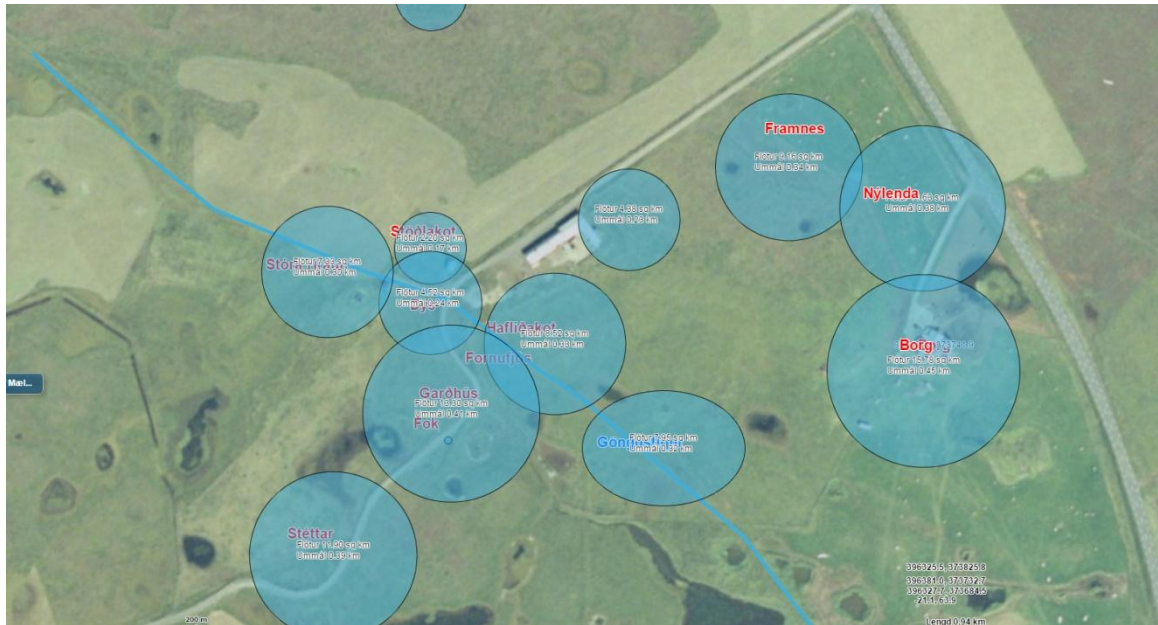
Framnes
Flötur 4.16 sq km
Ummál 0.84 km

Nýlenda
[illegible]3 sq km
Ummál 0.88 km

Flötur 4.38 sq km
Ummál 0.76 km

Stóðlakot
Flötur 2.28 sq km
Ummál 0.57 km

Stór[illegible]
Flötur 7.33 sq km
Ummál 0.99 km

Flötur 4.52 sq km
Ummál 0.74 km

Hafliðakot
Flötur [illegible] sq km
Ummál 0.83 km

Fornufjós

Garðhús
Flötur 10.90 sq km
Ummál 1.41 km
Fók

Borg
Flötur 14.78 sq km
Ummál 1.45 km

Gönh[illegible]
Flötur 7.49 sq km
Ummál 0.97 km

Stettar
Flötur 11.40 sq km
Ummál 0.39 km

Mæl...

200 m

396325.5, 3718525.8
396381.0, 3717732.7
396327.7, 371684.5
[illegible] 63.9

Lengd 0.94 km